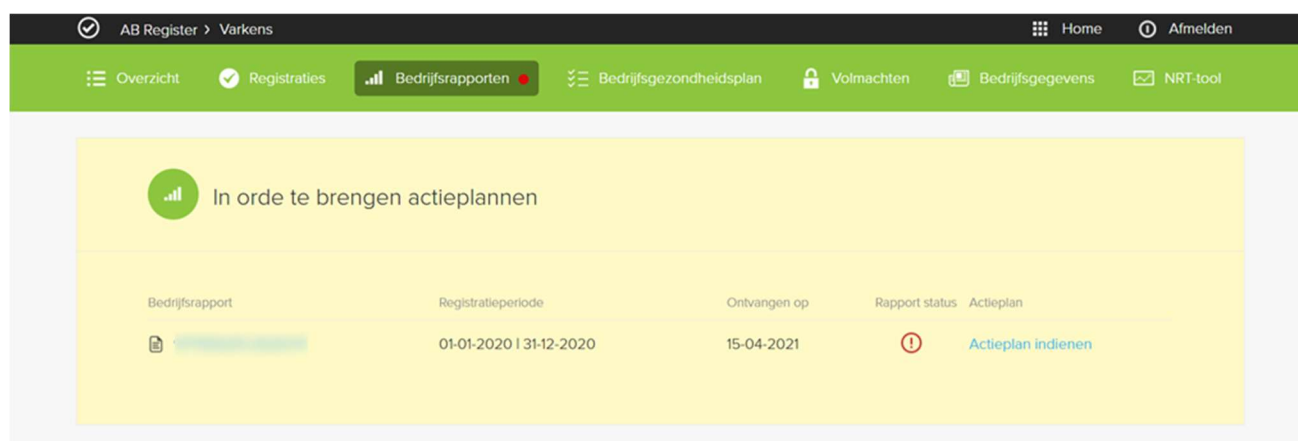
AB Register > Varkens

Home Afmelden

Overzicht Registraties Bedrijfsrapporten Bedrijfsgezondheidsplan Volmachten Bedrijfsgegevens NRT-tool

In orde te brengen actieplannen

| Bedrijfsrapport | Registratieperiode | Ontvangen op | Rapport status | Actieplan |
|---|---|---|---|---|
| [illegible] | 01-01-2020 \| 31-12-2020 | 15-04-2021 | ! | Actieplan indienen |